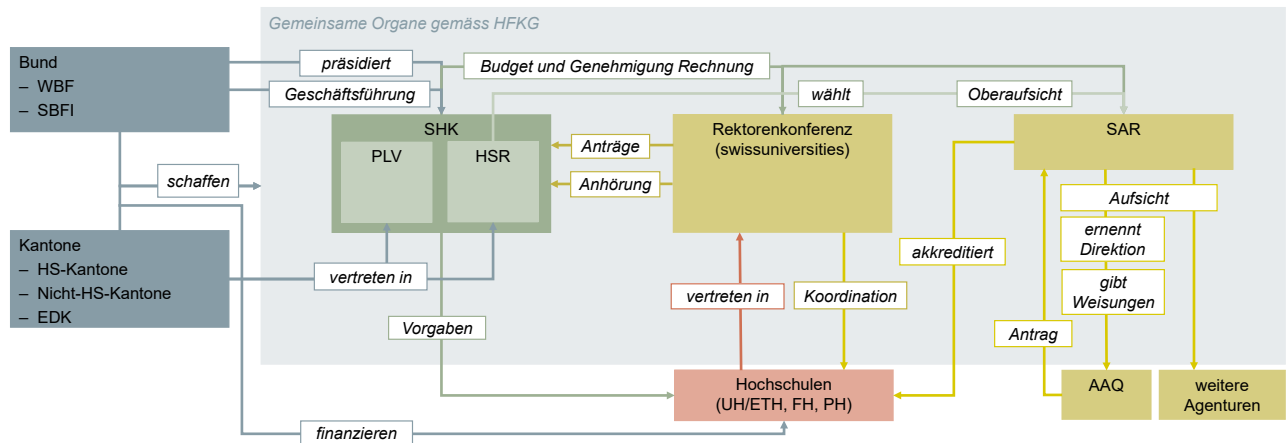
Gemeinsame Organe gemäss HFKG

Bund
– WBF
– SBFI

präsidiert

Geschäftsführung

Budget und Genehmigung Rechnung

wählt

Oberaufsicht

SHK

PLV

HSR

Anträge

Anhörung

Rektorenkonferenz (swissuniversities)

SAR

schaffen

Aufsicht

ernennt Direktion

gibt Weisungen

akkreditiert

Kantone
– HS-Kantone
– Nicht-HS-Kantone
– EDK

vertreten in

vertreten in

Koordination

Vorgaben

Antrag

Hochschulen (UH/ETH, FH, PH)

AAQ

weitere Agenturen

finanzieren